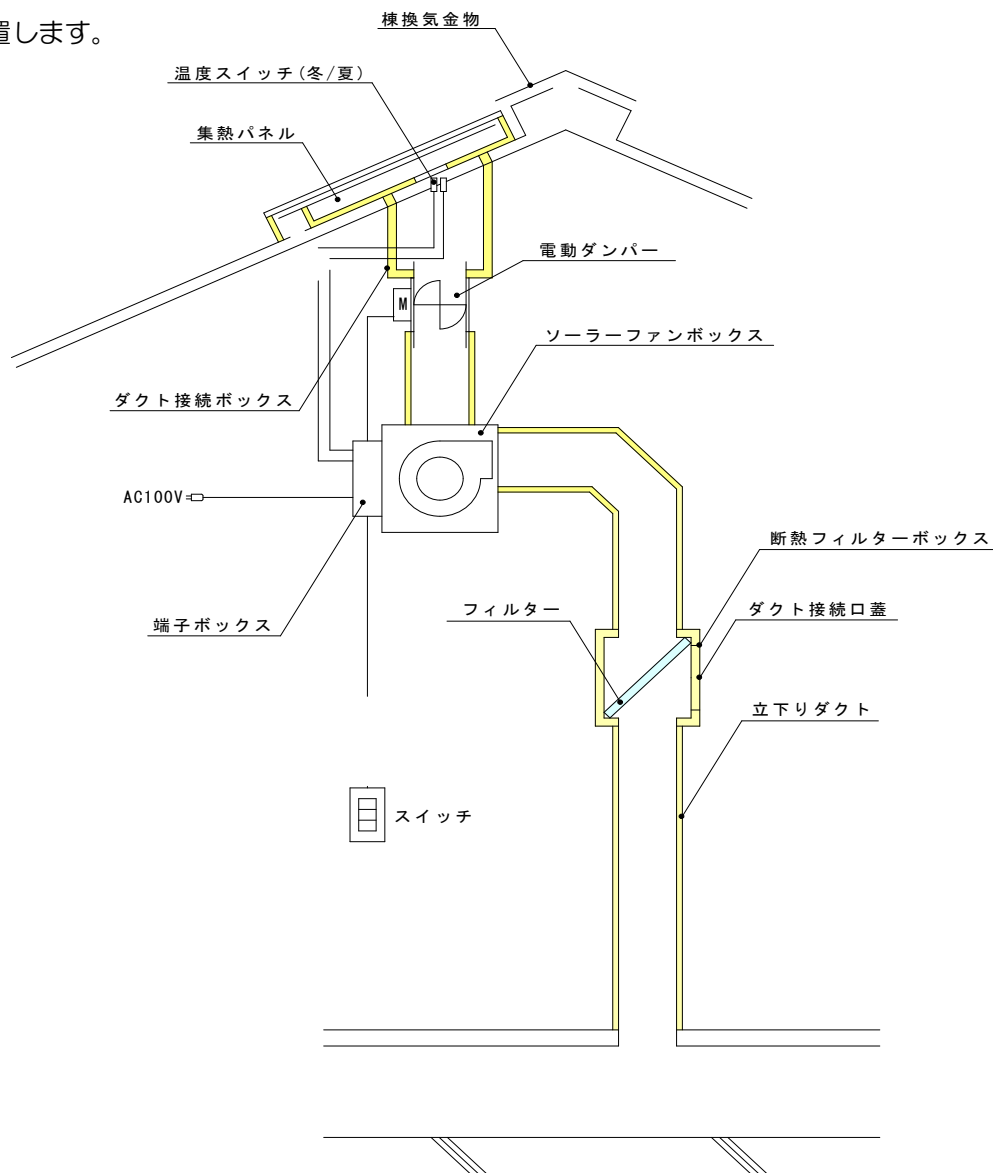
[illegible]置します。

棟換気金物

温度スイッチ(冬/夏)

集熱パネル

電動ダンパー

M

ソーラーファンボックス

ダクト接続ボックス

AC100V

断熱フィルターボックス

フィルター

ダクト接続口蓋

端子ボックス

立下りダクト

スイッチ